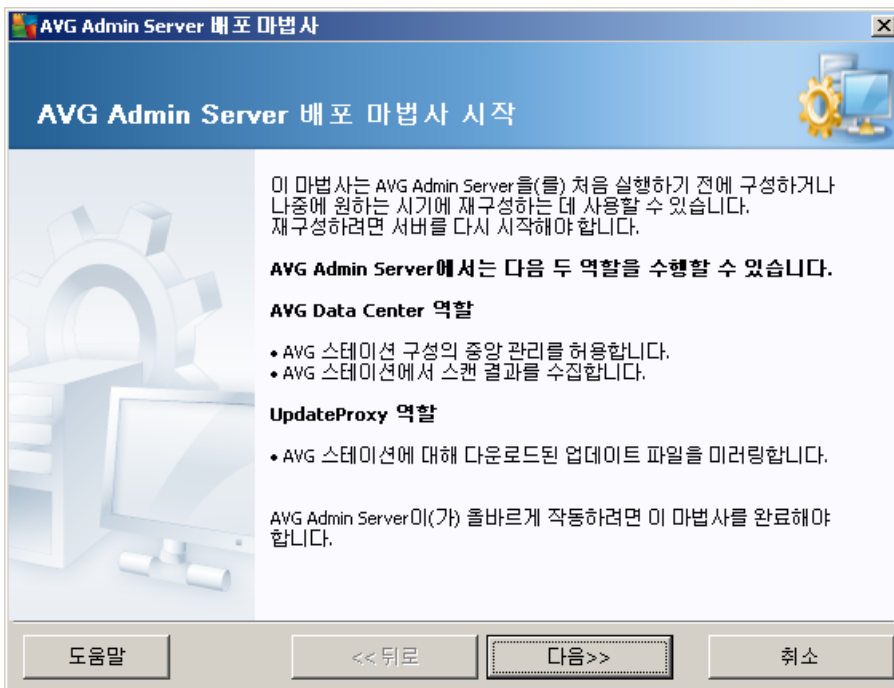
AVG Admin Server 배포 마법사

AVG Admin Server 배포 마법사 시작

이 마법사는 AVG Admin Server을(를) 처음 실행하기 전에 구성하거나 나중에 원하는 시기에 재구성하는 데 사용할 수 있습니다. 재구성하려면 서버를 다시 시작해야 합니다.

AVG Admin Server에서는 다음 두 역할을 수행할 수 있습니다.

AVG Data Center 역할

• AVG 스테이션 구성의 중앙 관리를 허용합니다.
• AVG 스테이션에서 스캔 결과를 수집합니다.

UpdateProxy 역할

• AVG 스테이션에 대해 다운로드된 업데이트 파일을 미러링합니다.

AVG Admin Server이(가) 올바르게 작동하려면 이 마법사를 완료해야 합니다.

도움말
<< 뒤로
다음>>
취소